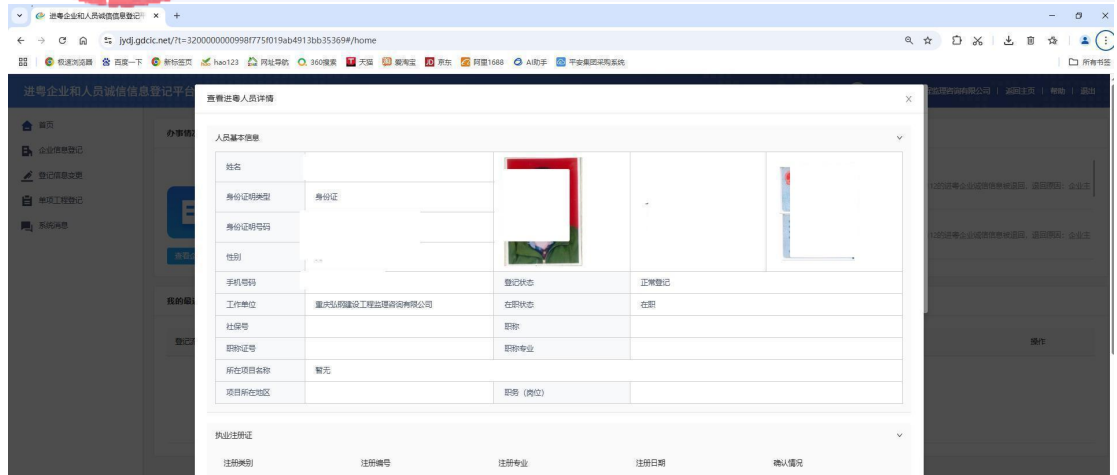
进粤企业和人员诚信信息登记 ×  +

jydj.gdcic.net/?t=3200000000998f775f019ab4913bb35369#/home

极速浏览器 百度一下 新标签页 hao123 网址导航 360搜索 天猫 爱淘宝 京东 阿里1688 AI助手 平安集团采购系统 所有书签

进粤企业和人员诚信信息登记平台

首页
企业信息登记
登记信息变更
单项工程登记
系统消息

办事指

我的最

登记

查看进粤人员详情 ×

人员基本信息

| 姓名 | | | | |
|---|---|---|---|---|
| 身份证明类型 | 身份证 | | | |
| 身份证明号码 | | | | |
| 性别 | | | | |
| 手机号码 | | 登记状态 | 正常登记 | |
| 工作单位 | 重庆弘朗建设工程监理咨询有限公司 | 在职状态 | 在职 | |
| 社保号 | | 职称 | | |
| 职称证号 | | 职称专业 | | |
| 所在项目名称 | 暂无 | | | |
| 项目所在地区 | | 职务（岗位） | | |

执业注册证

| 注册类别 | 注册编号 | 注册专业 | 注册日期 | 确认情况 |
|---|---|---|---|---|

操作